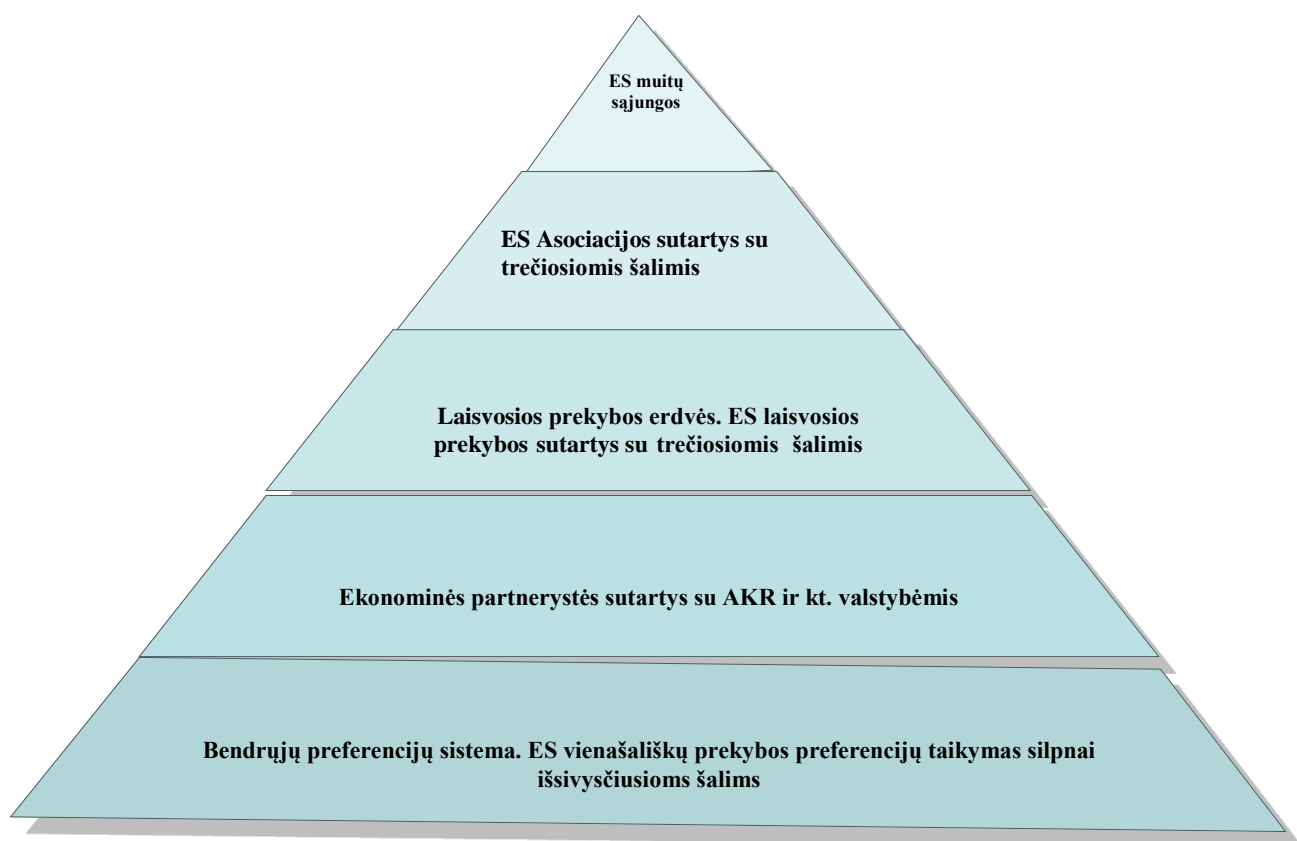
ES muitų sąjungos

ES Asociacijos sutartys su trečiosiomis šalimis

Laisvosios prekybos erdvės. ES laisvosios prekybos sutartys su trečiosiomis šalimis

Ekonominės partnerystės sutartys su AKR ir kt. valstybėmis

Bendrųjų preferencijų sistema. ES vienašališkų prekybos preferencijų taikymas silpnai išsivysčiusioms šalims